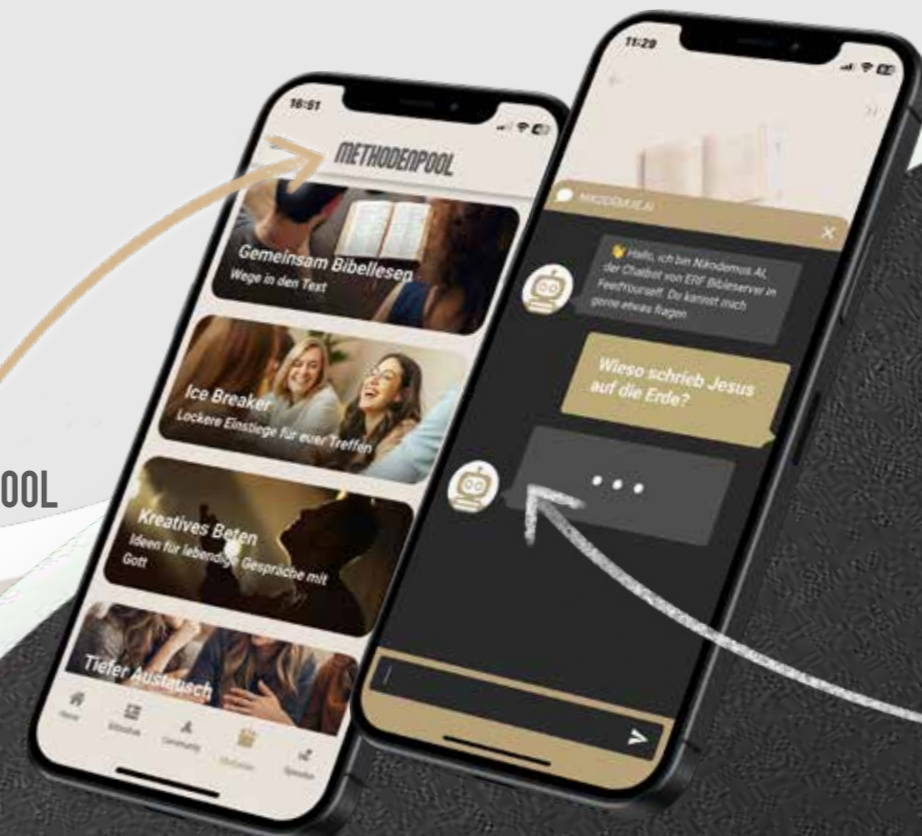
OOL

16:51

METHODENPOOL

Gemeinsam Bibellesen
Wege in den Text

Ice Breaker
Lockere Einstiege für euer Treffen

Kreatives Beten
Ideen für lebendige Gespräche mit Gott

Tiefer Austausch

Home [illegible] Community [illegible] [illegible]

11:29

NIKODEMUS.AI

👋 Hallo, ich bin Nikodemus.AI, der Chatbot von ERF Bibleserver in FeedYourself. Du kannst mich gerne etwas fragen.

Wieso schrieb Jesus auf die Erde?

...